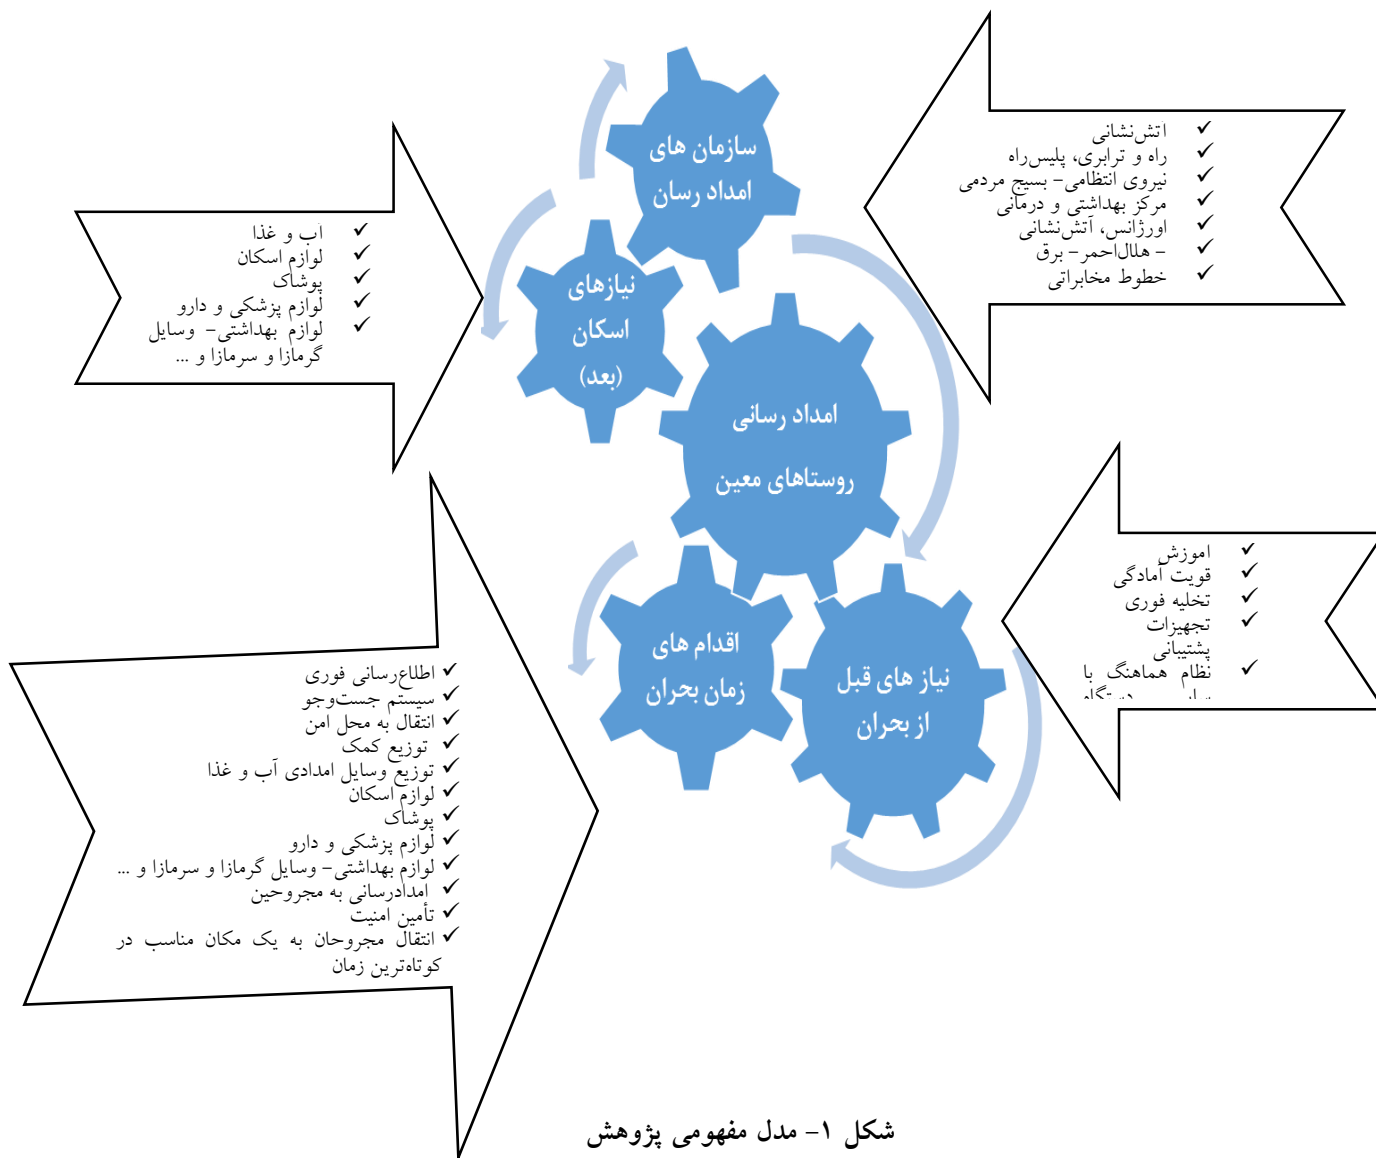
سازمان های امداد رسان

آتش‌نشانی
راه و ترابری، پلیس‌راه
نیروی انتظامی- بسیج مردمی
مرکز بهداشتی و درمانی
اورژانس، آتش‌نشانی
- هلال‌احمر- برق
خطوط مخابراتی

نیازهای اسکان (بعد)

اب و غذا
لوازم اسکان
پوشاک
لوازم پزشکی و دارو
لوازم بهداشتی- وسایل گرمازا و سرمازا و ...

امداد رسانی روستاهای معین

اموزش
قویت آمادگی
تخلیه فوری
تجهیزات پشتیبانی
نظام هماهنگ با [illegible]

نیاز های قبل از بحران

اقدام های زمان بحران

اطلاع‌رسانی فوری
سیستم جست‌وجو
انتقال به محل امن
توزیع کمک
توزیع وسایل امدادی آب و غذا
لوازم اسکان
پوشاک
لوازم پزشکی و دارو
لوازم بهداشتی- وسایل گرمازا و سرمازا و ...
امدادرسانی به مجروحین
تأمین امنیت
انتقال مجروحان به یک مکان مناسب در کوتاه‌ترین زمان

شکل ۱- مدل مفهومی پژوهش